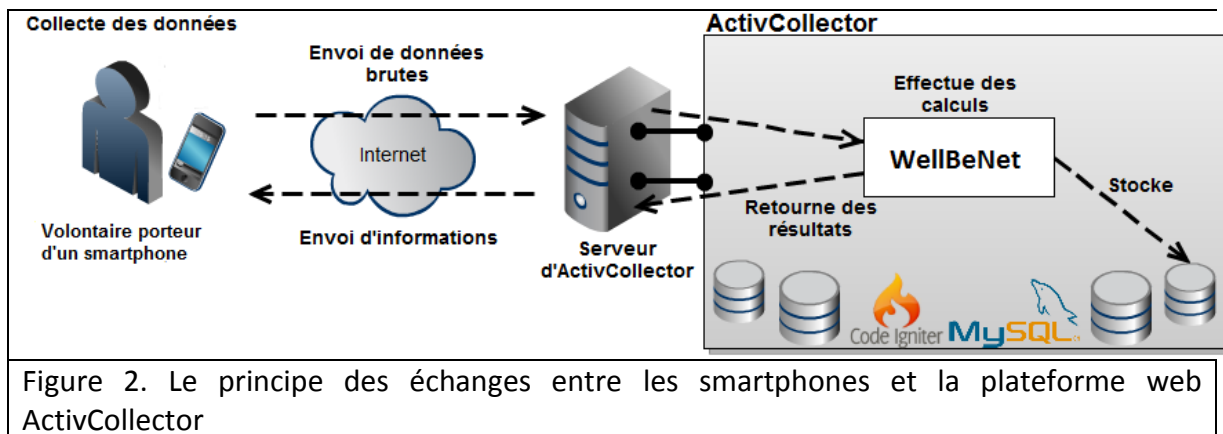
Collecte des données

ActivCollector

Envoi de données brutes

Internet

Envoi d'informations

Volontaire porteur d'un smartphone

Serveur d'ActivCollector

Effectue des calculs

WellBeNet

Retourne des résultats

Stocke

Code Igniter

MySQL

Figure 2. Le principe des échanges entre les smartphones et la plateforme web ActivCollector